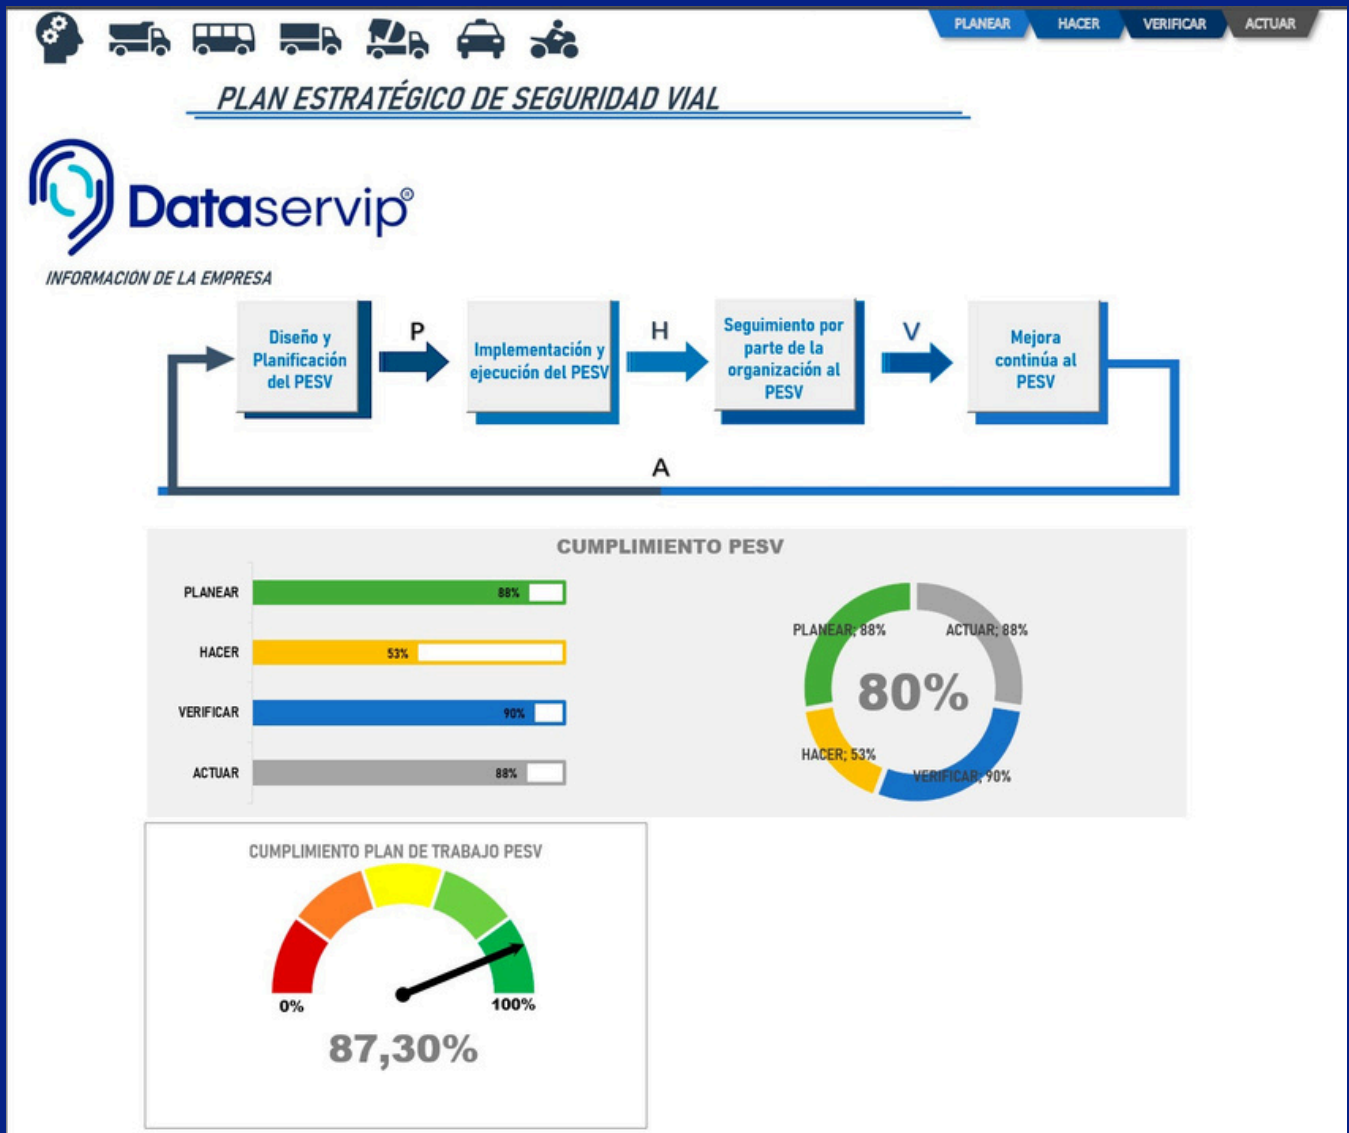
PLANEAR HACER VERIFICAR ACTUAR

PLAN ESTRATÉGICO DE SEGURIDAD VIAL

Dataservip®

INFORMACION DE LA EMPRESA

Diseño y Planificación del PESV

P

Implementación y ejecución del PESV

H

Seguimiento por parte de la organización al PESV

V

Mejora continúa al PESV

A

CUMPLIMIENTO PESV

| | |
|---|---|
| PLANEAR | 88% |
| HACER | 53% |
| VERIFICAR | 90% |
| ACTUAR | 88% |

PLANEAR; 88%
ACTUAR; 88%
80%
HACER; 53%
VERIFICAR; 90%

CUMPLIMIENTO PLAN DE TRABAJO PESV

0%
100%
87,30%